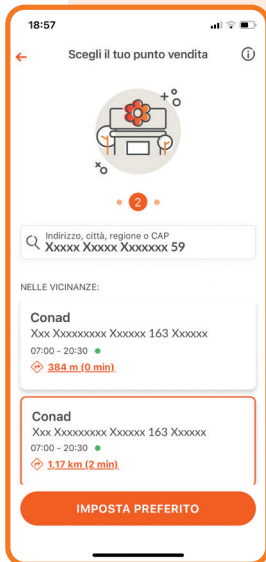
18:57

Scegli il tuo punto vendita

2

Indirizzo, città, regione o CAP
Xxxxx Xxxxx Xxxxxxx 59

NELLE VICINANZE:

Conad
Xxx Xxxxxxxxx Xxxxxx 163 Xxxxxx
07:00 - 20:30
384 m (0 min)

Conad
Xxx Xxxxxxxxx Xxxxxx 163 Xxxxxx
07:00 - 20:30
1,17 km (2 min)

IMPOSTA PREFERITO